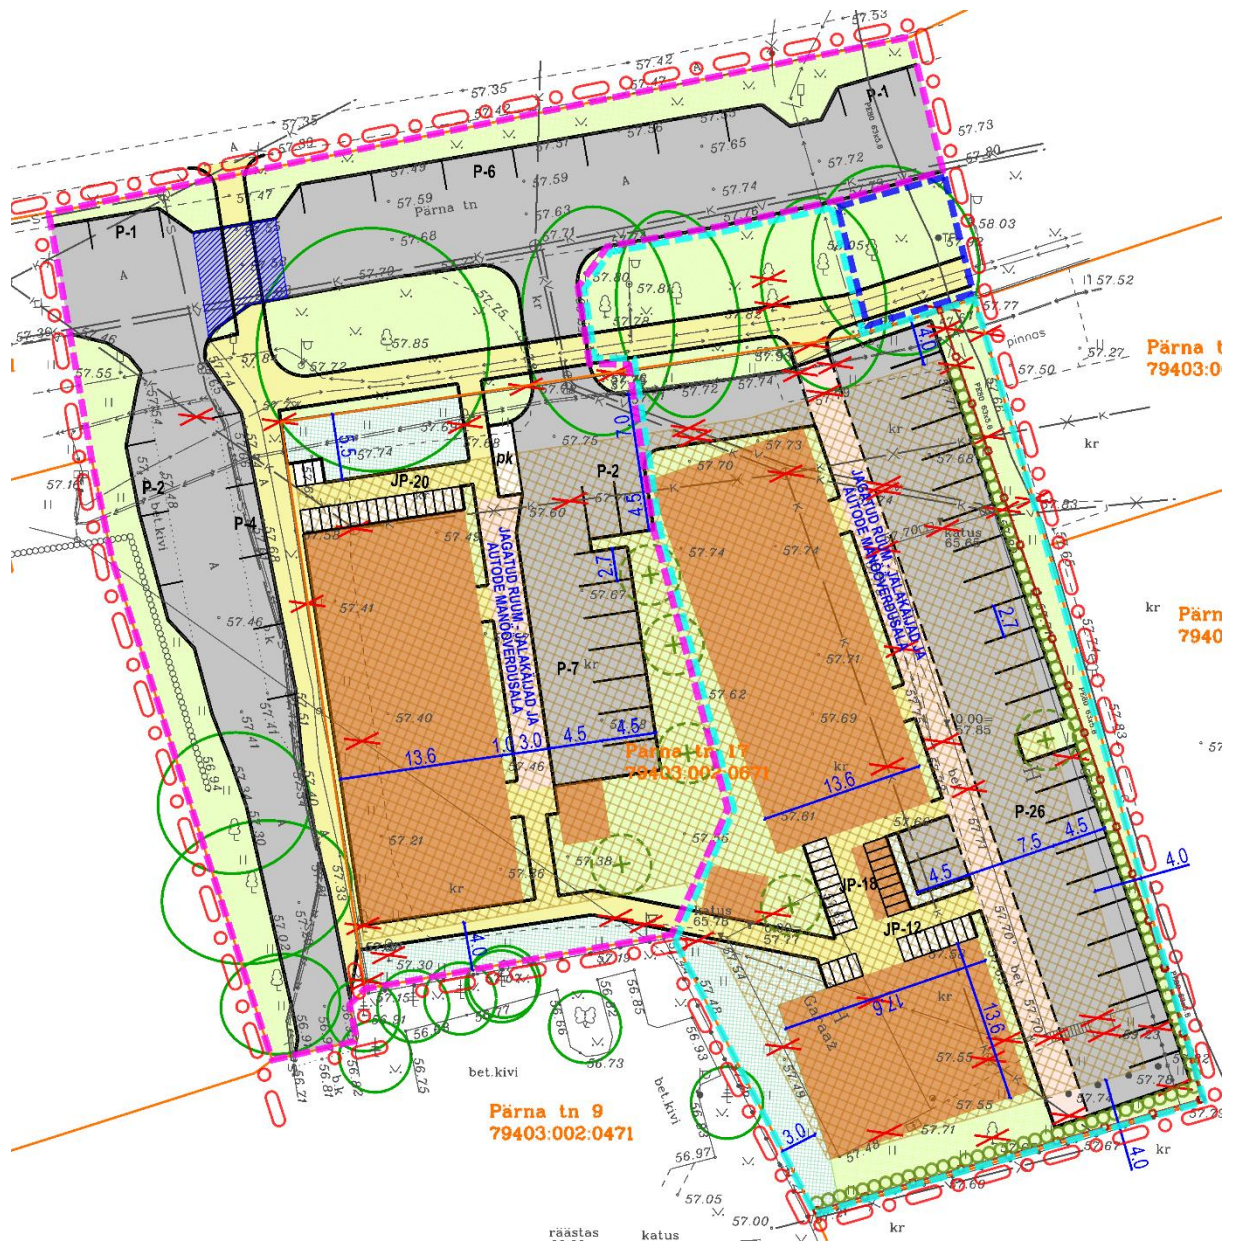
57.53
57.42
57.35
57.42
57.35
57.56
57.55
57.65
57.73
57.80
P-1
P-6
57.49
57.57
57.72
57.59
57.59
Pärna tn
57.74
P-1
57.47
57.63
57.68
57.71
58.03
A
A
57.70
57.75
57.81
57.05
57.52
57.85
57.72
57.78
57.82
57.77
pinnos
Pärna t
79403:0
57.55
57.74
57.50
57.27
57.74
57.72
57.65
57.75
7.0
57.73
kr
57.74
pk
P-2
57.70
57.68
JP-20
kr
57.16
P-2
57.60
4.5
57.63
P-4
57.49
JAGATUD RUUM - JALAKÄIJAD JA AUTODE MANÖÖVERDUSALA
JAGATUD RUUM - JALAKÄIJAD JA AUTODE MANÖÖVERDUSALA
2.7
57.74
57.74
katus 65.65
kr
Pärn
7940
57.67
2.7
57.46
57.41
P-7
57.71
57.62
57.40
57.69
13.6
1.0 3.0
4.5
4.5
Pärna tn 17
79403:002:0671
57.46
13.6
57.81
P-26
57.21
7.5
4.5
4.0
57.38
4.5
JP-18
kr
57.36
57.33
JP-12
katus 65.76
4.0
57.30
57.19
57.54
57.77
57.48
Garaaž
17.6
kr
13.6
57.55
56.85
56.92
56.73
56.75
bet.kivi
57.55
57.78
Pärna tn 9
79403:002:0471
bet.kivi
57.49
57.71
57.18
57.67
56.97
3.0
4.0
kr
57.05
57.00
kr
räästas
katus